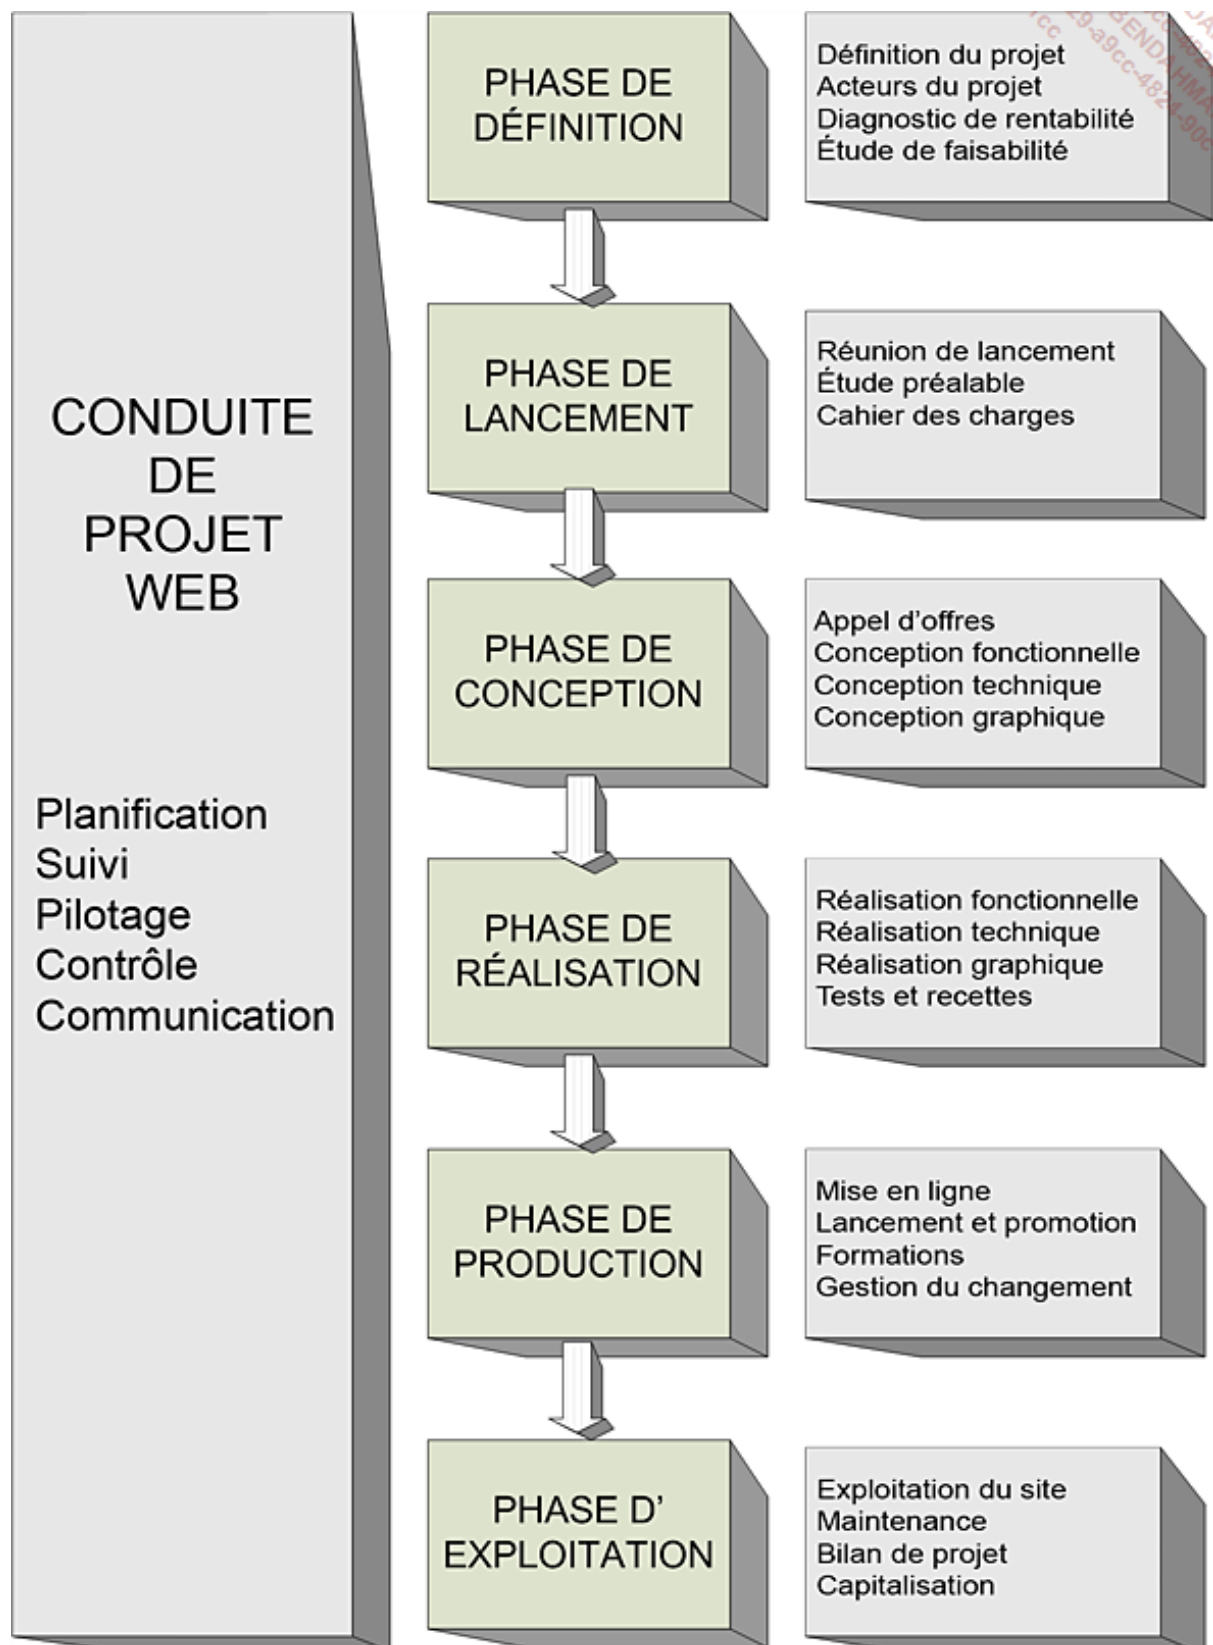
CONDUITE DE PROJET WEB

Planification
Suivi
Pilotage
Contrôle
Communication

PHASE DE DÉFINITION

Définition du projet
Acteurs du projet
Diagnostic de rentabilité
Étude de faisabilité

PHASE DE LANCEMENT

Réunion de lancement
Étude préalable
Cahier des charges

PHASE DE CONCEPTION

Appel d'offres
Conception fonctionnelle
Conception technique
Conception graphique

PHASE DE RÉALISATION

Réalisation fonctionnelle
Réalisation technique
Réalisation graphique
Tests et recettes

PHASE DE PRODUCTION

Mise en ligne
Lancement et promotion
Formations
Gestion du changement

PHASE D' EXPLOITATION

Exploitation du site
Maintenance
Bilan de projet
Capitalisation

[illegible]